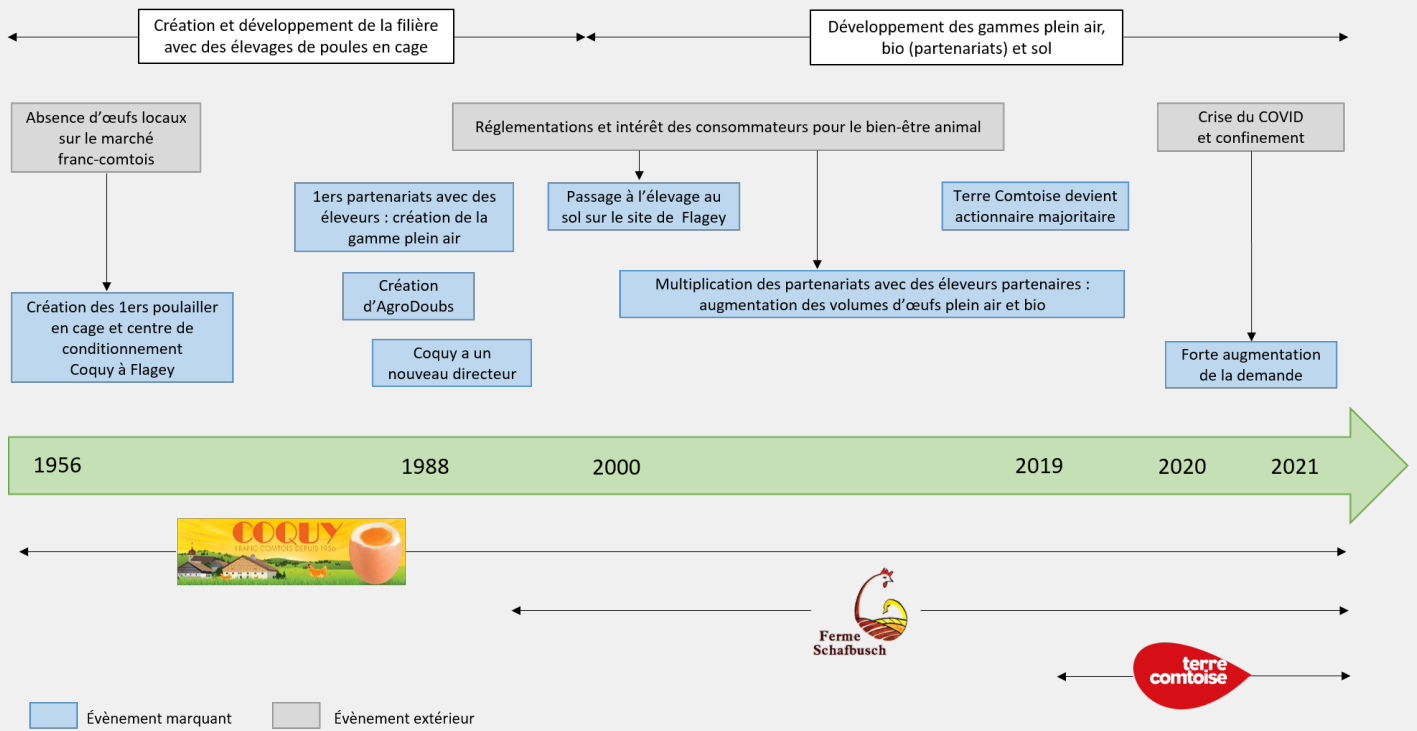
Création et développement de la filière avec des élevages de poules en cage

Développement des gammes plein air, bio (partenariats) et sol

Absence d'œufs locaux sur le marché franc-comtois

Réglementations et intérêt des consommateurs pour le bien-être animal

Crise du COVID et confinement

1ers partenariats avec des éleveurs : création de la gamme plein air

Passage à l'élevage au sol sur le site de Flagey

Terre Comtoise devient actionnaire majoritaire

Création d'AgroDoubs

Multiplication des partenariats avec des éleveurs partenaires : augmentation des volumes d'œufs plein air et bio

Création des 1ers poulailler en cage et centre de conditionnement Coquy à Flagey

Coquy a un nouveau directeur

Forte augmentation de la demande

1956

1988

2000

2019

2020

2021

COQUY
FRANC COMTOIS DEPUIS 1956

Ferme Schafbusch

terre comtoise

Évènement marquant

Évènement extérieur